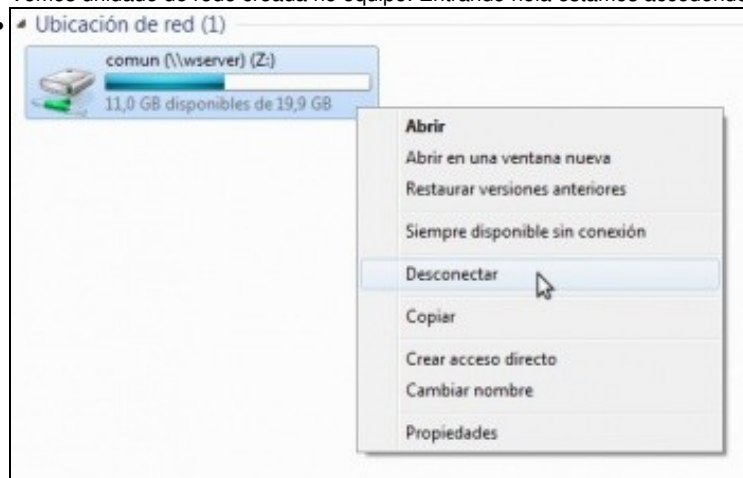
Vemos unidade de rede creada no equipo. Entrando nela estamos accedendo

Ubicación de red (1)

comun (\\wserver) (Z:)

11,0 GB disponibles de 19,9 GB

Abrir
Abrir en una ventana nueva
Restaurar versiones anteriores
Siempre disponible sin conexión
Desconectar
Copiar
Crear acceso directo
Cambiar nombre
Propiedades